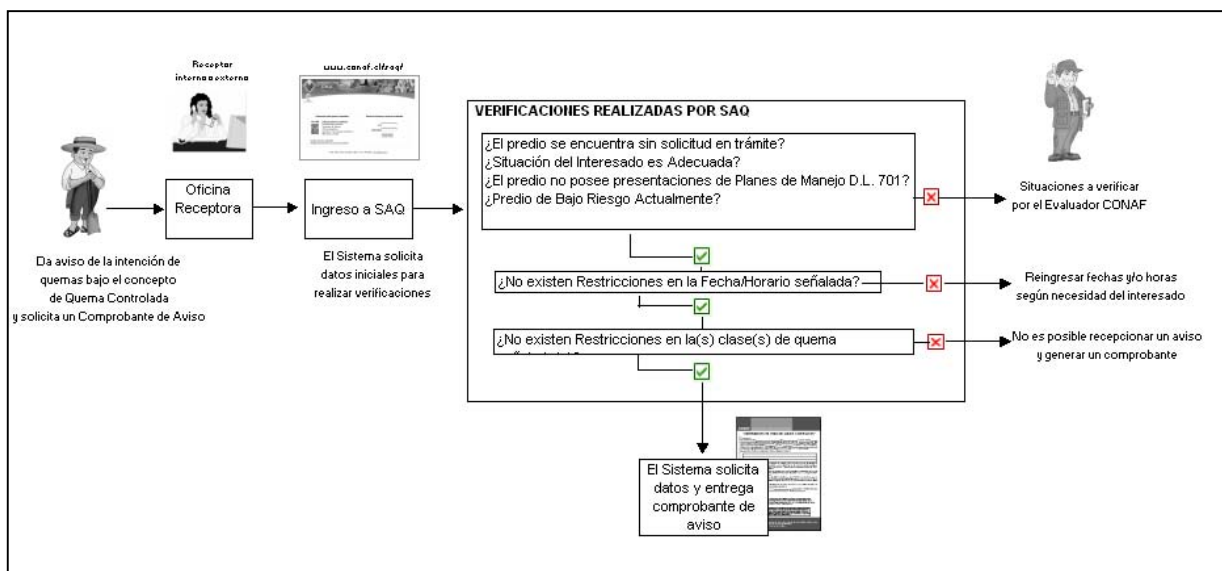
Receptor interno o externo

www.conaf.cl/saq/

VERIFICACIONES REALIZADAS POR SAQ

¿El predio se encuentra sin solicitud en trámite?
¿Situación del Interesado es Adecuada?
¿El predio no posee presentaciones de Planes de Manejo D.L. 701?
¿Predio de Bajo Riesgo Actualmente?

Oficina Receptora

Ingreso a SAQ

Situaciones a verificar por el Evaluador CONAF

Da aviso de la intención de quemas bajo el concepto de Quema Controlada y solicita un Comprobante de Aviso

El Sistema solicita datos iniciales para realizar verificaciones

¿No existen Restricciones en la Fecha/Horario señalada?

Reingresar fechas y/o horas según necesidad del interesado

¿No existen Restricciones en la(s) clase(s) de quema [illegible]

No es posible recepcionar un aviso y generar un comprobante

El Sistema solicita datos y entrega comprobante de aviso